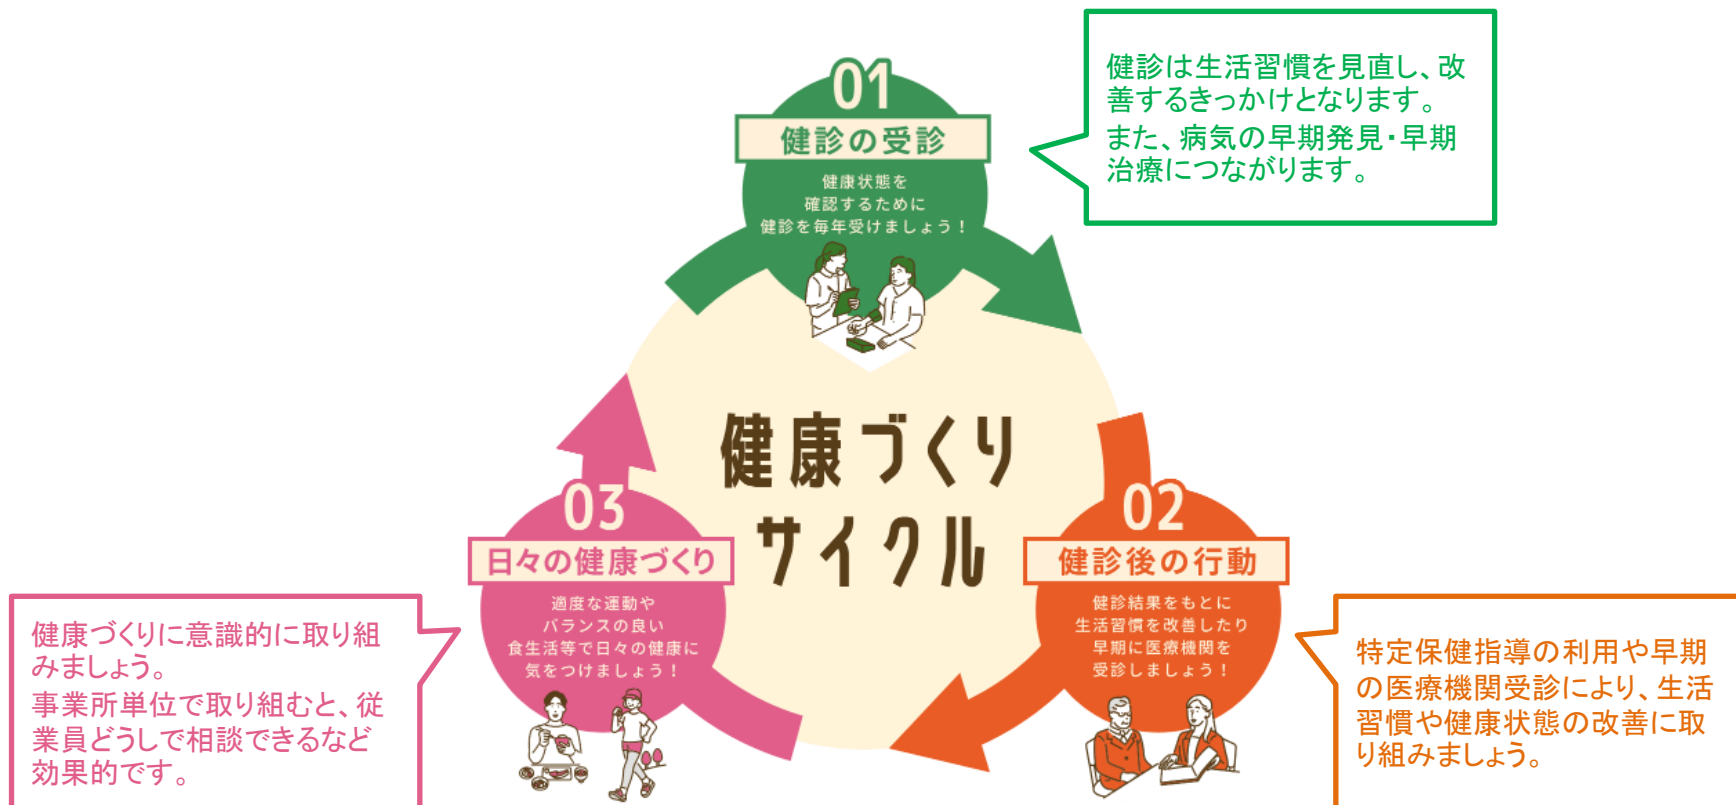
01
健診の受診
健康状態を確認するために健診を毎年受けましょう！

健診は生活習慣を見直し、改善するきっかけとなります。
また、病気の早期発見・早期治療につながります。

健康づくりサイクル

03
日々の健康づくり
適度な運動やバランスの良い食生活等で日々の健康に気をつけましょう！

健康づくりに意識的に取り組みましょう。
事業所単位で取り組むと、従業員どうしで相談できるなど効果的です。

02
健診後の行動
健診結果をもとに生活習慣を改善したり早期に医療機関を受診しましょう！

特定保健指導の利用や早期の医療機関受診により、生活習慣や健康状態の改善に取り組みましょう。